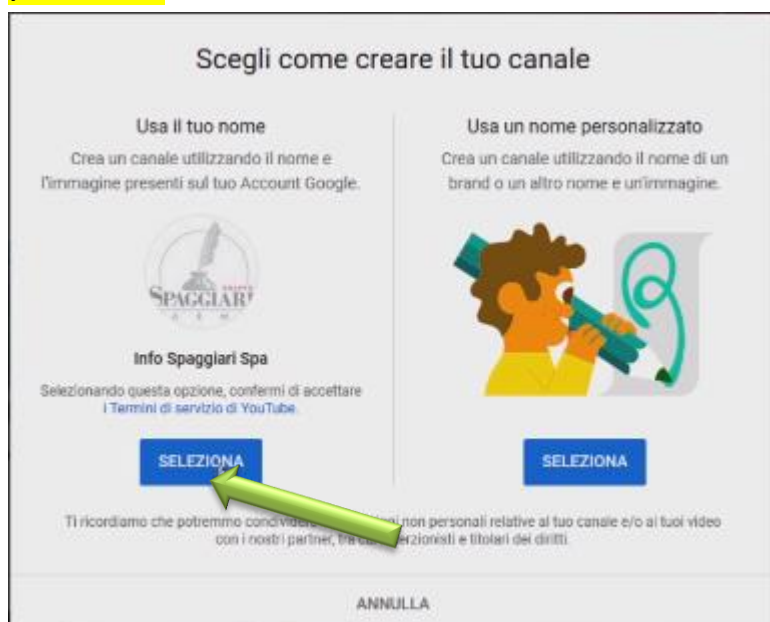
Scegli come creare il tuo canale

Usa il tuo nome

Crea un canale utilizzando il nome e l'immagine presenti sul tuo Account Google.

SPAGGIARI

Info Spaggiari Spa

Selezionando questa opzione, confermi di accettare i Termini di servizio di YouTube.

SELEZIONA

Usa un nome personalizzato

Crea un canale utilizzando il nome di un brand o un altro nome e un'immagine.

SELEZIONA

Ti ricordiamo che potremmo condividere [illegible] non personali relative al tuo canale e/o ai tuoi video con i nostri partner, tra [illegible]erzionisti e titolari dei diritti.

ANNULLA